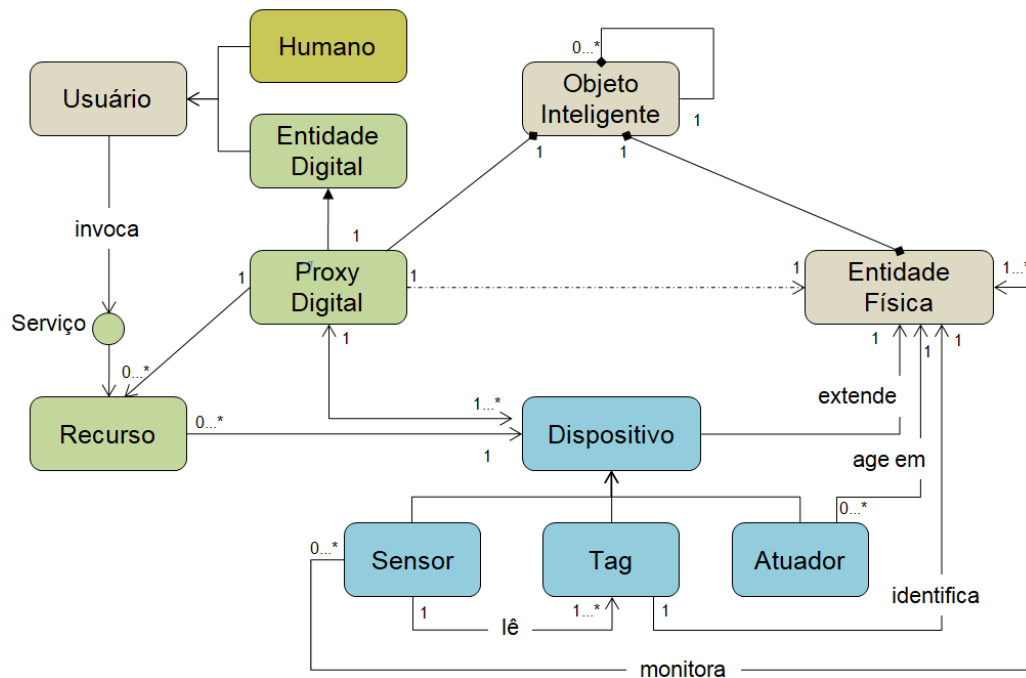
Humano

Usuário

Entidade Digital

0...*

Objeto Inteligente

1

1

1

invoca

1

1

Proxy Digital

1

1

Entidade Física

1...*

Serviço

1

0...*

1

1

1

extende

Recurso

0...*

1...*

Dispositivo

1

age em

0...*

0...*

Sensor

Tag

Atuador

identifica

1

lê

1...*

1

monitora